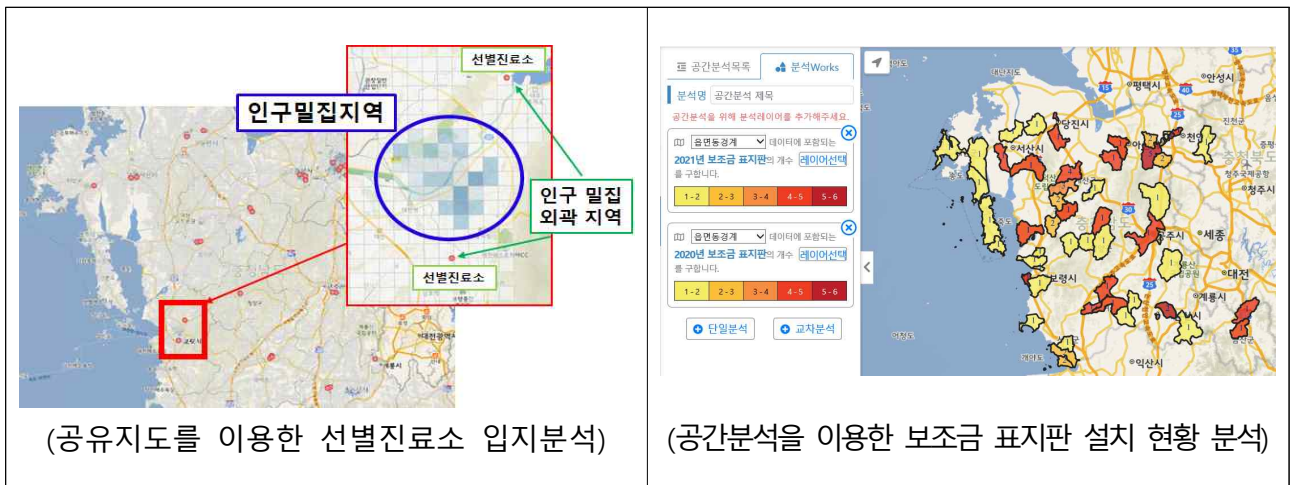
| 선별진료소<br>인구밀집지역<br>인구 밀집 외곽 지역<br>선별진료소 | 공간분석목록 분석Works<br>분석명 공간분석 제목<br>공간분석을 위해 분석레이어를 추가해주세요.<br>읍면동경계 데이터에 포함되는 2021년 보조금 표지판의 개수 레이어선택 를 구합니다.<br>1 - 2 2 - 3 3 - 4 4 - 5 5 - 6<br>읍면동경계 데이터에 포함되는 2020년 보조금 표지판의 개수 레이어선택 를 구합니다.<br>1 - 2 2 - 3 3 - 4 4 - 5 5 - 6<br>단일분석 교차분석<br>안성시 평택시 당진시 서산시 천안 청주시 세종 대전 보령시 계룡시 익산시 |
|---|---|
| (공유지도를 이용한 선별진료소 입지분석) | (공간분석을 이용한 보조금 표지판 설치 현황 분석) |